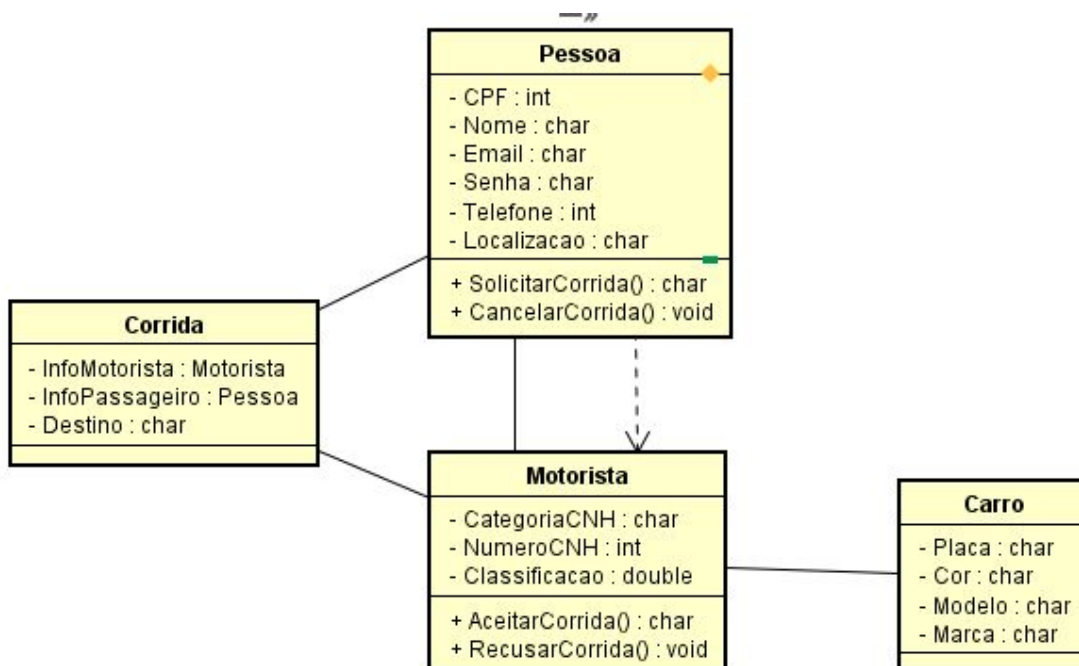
Pessoa
- CPF : int
- Nome : char
- Email : char
- Senha : char
- Telefone : int
- Localizacao : char
+ SolicitarCorrida() : char
+ CancelarCorrida() : void

Corrida
- InfoMotorista : Motorista
- InfoPassageiro : Pessoa
- Destino : char

Motorista
- CategoriaCNH : char
- NumeroCNH : int
- Classificacao : double
+ AceitarCorrida() : char
+ RecusarCorrida() : void

Carro
- Placa : char
- Cor : char
- Modelo : char
- Marca : char